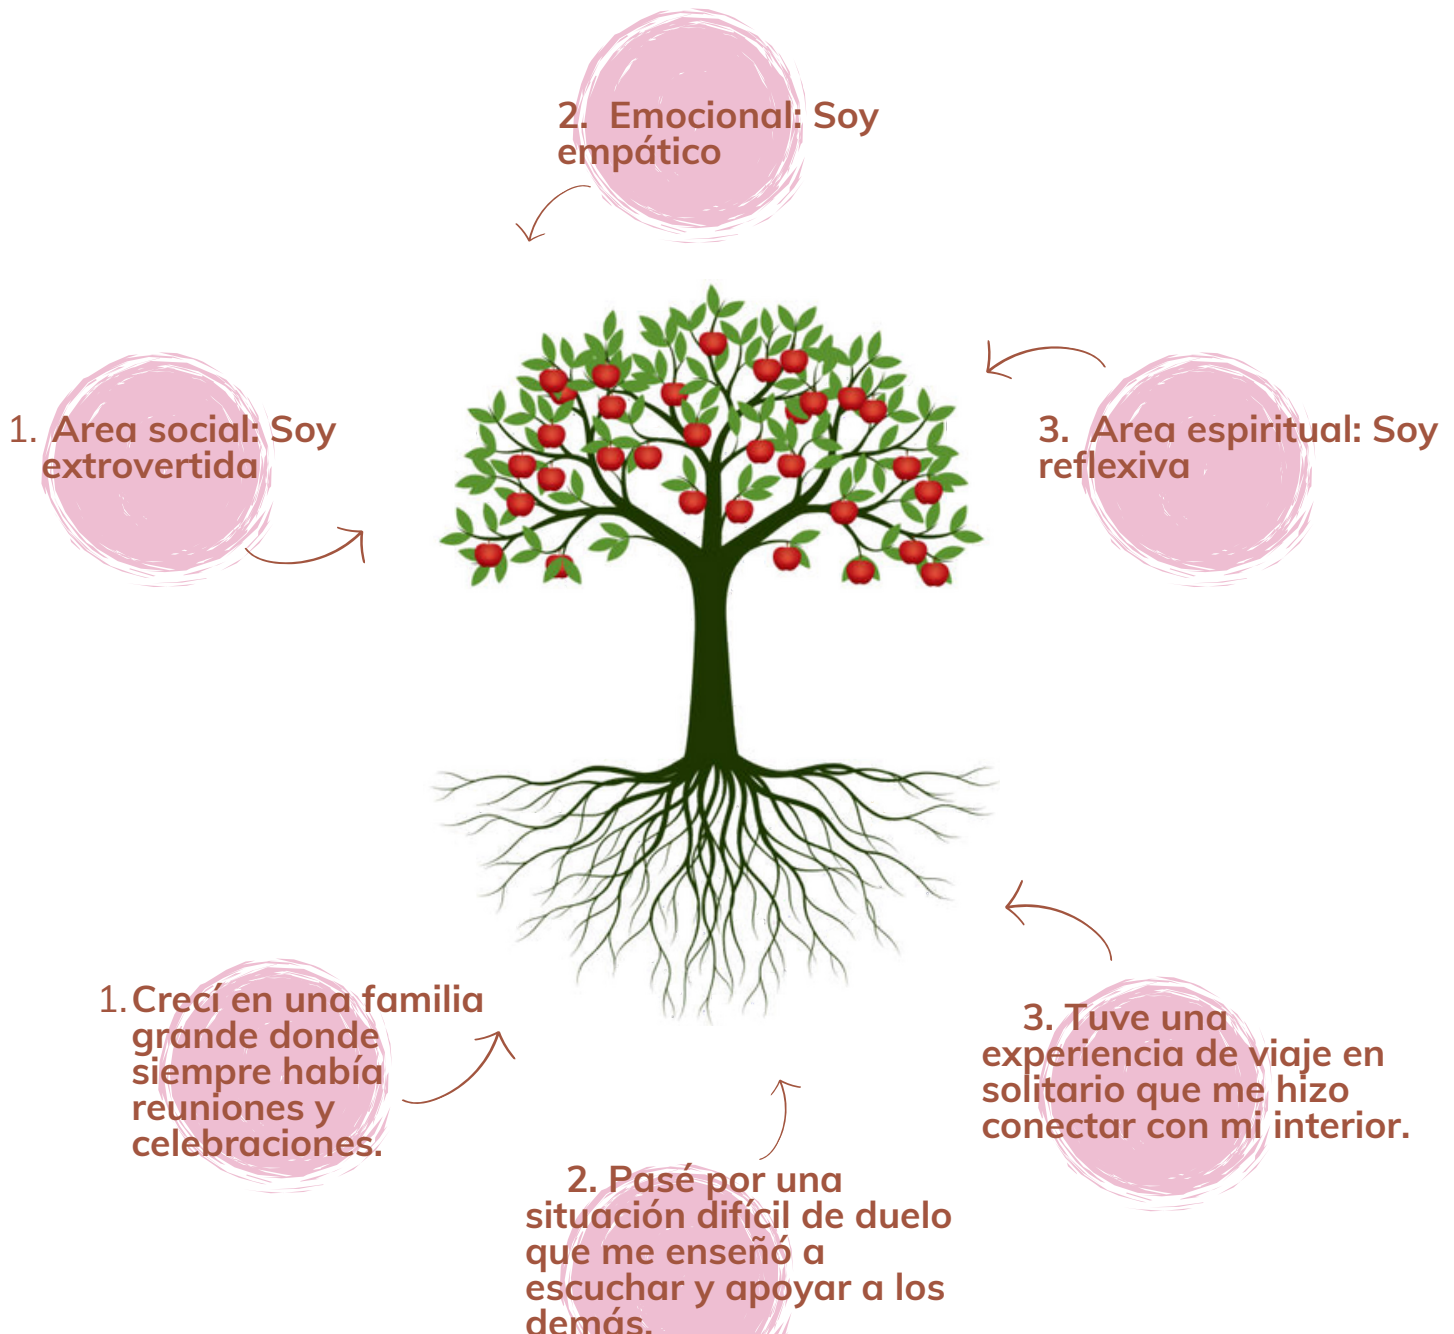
2. Emocional: Soy empático

1. Area social: Soy extrovertida

3. Area espiritual: Soy reflexiva

1. Crecí en una familia grande donde siempre había reuniones y celebraciones.

3. Tuve una experiencia de viaje en solitario que me hizo conectar con mi interior.

2. Pasé por una situación difícil de duelo que me enseñó a escuchar y apoyar a los demás.